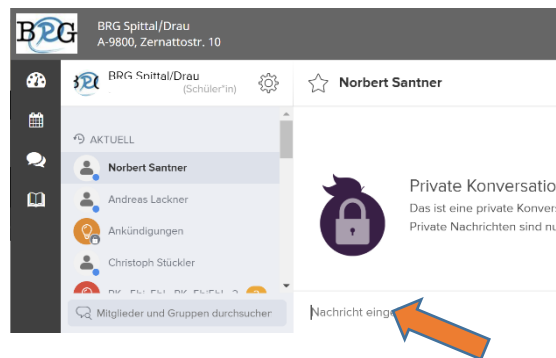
BRG

BRG Spittal/Drau
A-9800, Zernattostr. 10

BRG

BRG Spittal/Drau
(Schüler*in)

AKTUELL

Norbert Santner

Andreas Lackner

Ankündigungen

Christoph Stückler

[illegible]

Mitglieder und Gruppen durchsuchen

Norbert Santner

Private Konversatio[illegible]
Das ist eine private Konvers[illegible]
Private Nachrichten sind nu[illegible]

Nachricht einge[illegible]